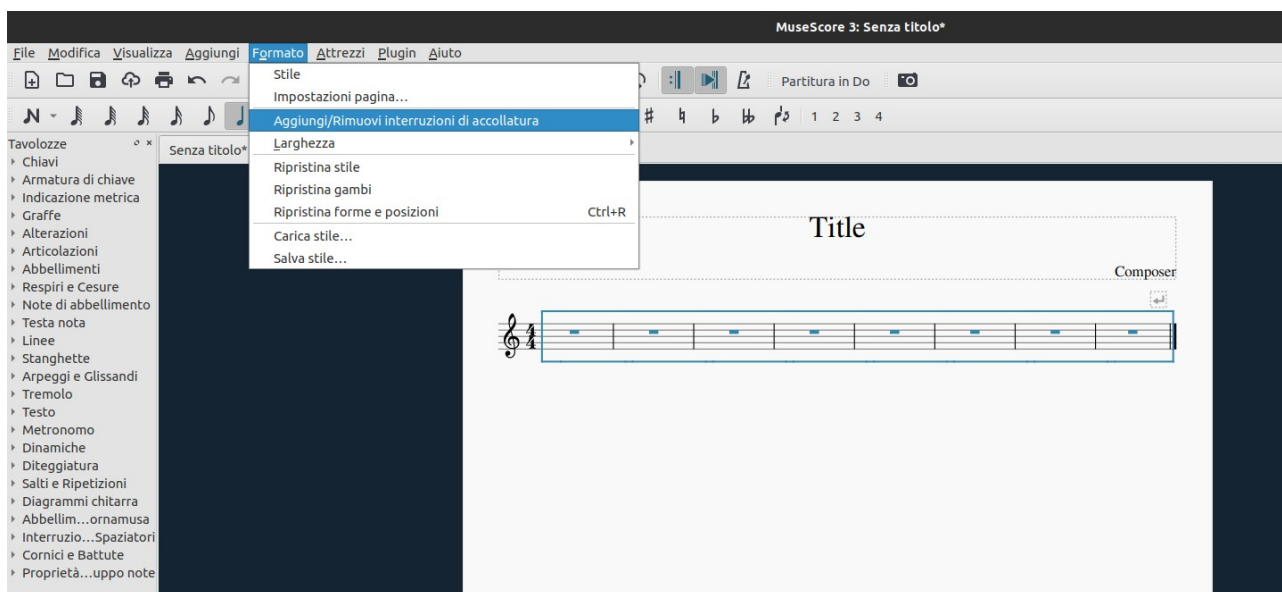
MuseScore 3: Senza titolo*

File Modifica Visualizza Aggiungi Formato Attrezzi Plugin Aiuto

Stile
Impostazioni pagina…
Aggiungi/Rimuovi interruzioni di accollatura
Larghezza
Ripristina stile
Ripristina gambi
Ripristina forme e posizioni Ctrl+R
Carica stile…
Salva stile…

Partitura in Do

1 2 3 4

Tavolozze
Chiavi
Armatura di chiave
Indicazione metrica
Graffe
Alterazioni
Articolazioni
Abbellimenti
Respiri e Cesure
Note di abbellimento
Testa nota
Linee
Stanghette
Arpeggi e Glissandi
Tremolo
Testo
Metronomo
Dinamiche
Diteggiatura
Salti e Ripetizioni
Diagrammi chitarra
Abbellim…ornamusa
Interruzio…Spaziatori
Cornici e Battute
Proprietà…uppo note

Senza titolo*

Title

Composer